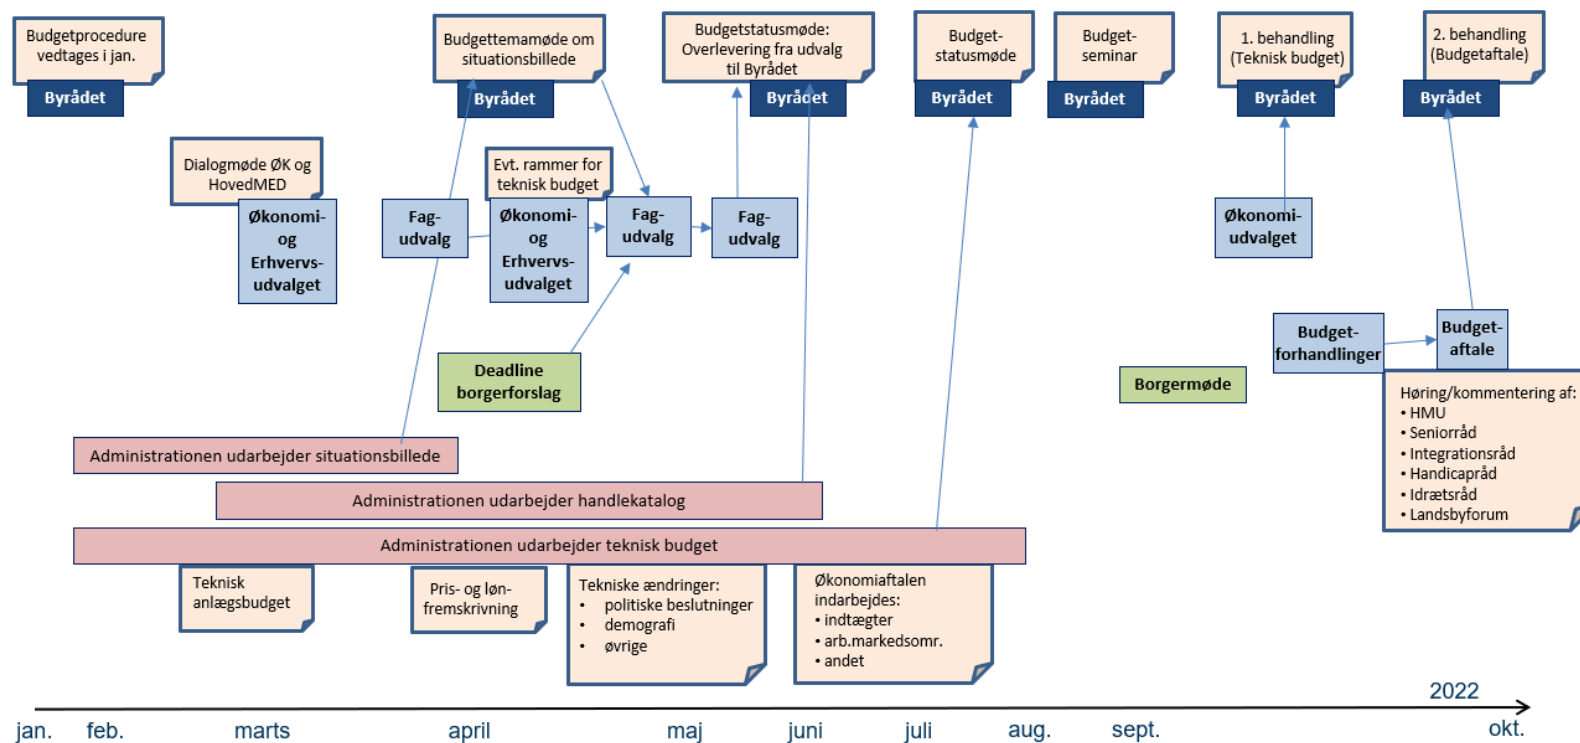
Budgetprocedure vedtages i jan.

Byrådet

Budgettemamøde om situationsbillede

Byrådet

Budgetstatusmøde: Overlevering fra udvalg til Byrådet

Byrådet

Budget-statusmøde

Byrådet

Budget-seminar

Byrådet

1. behandling (Teknisk budget)

Byrådet

2. behandling (Budgetaftale)

Byrådet

Dialogmøde ØK og HovedMED

Økonomi- og Erhvervs-udvalget

Fag-udvalg

Evt. rammer for teknisk budget

Økonomi- og Erhvervs-udvalget

Fag-udvalg

Fag-udvalg

Økonomi-udvalget

Deadline borgerforslag

Budget-forhandlinger

Budget-aftale

Borgermøde

Høring/kommentering af:
• HMU
• Seniorråd
• Integrationsråd
• Handicapråd
• Idrætsråd
• Landsbyforum

Administrationen udarbejder situationsbillede

Administrationen udarbejder handlekatalog

Administrationen udarbejder teknisk budget

Teknisk anlægsbudget

Pris- og løn-fremskrivning

Tekniske ændringer:
• politiske beslutninger
• demografi
• øvrige

Økonomiaftalen indarbejdes:
• indtægter
• arb.markedsomr.
• andet

2022

jan. feb. marts april maj juni juli aug. sept. okt.